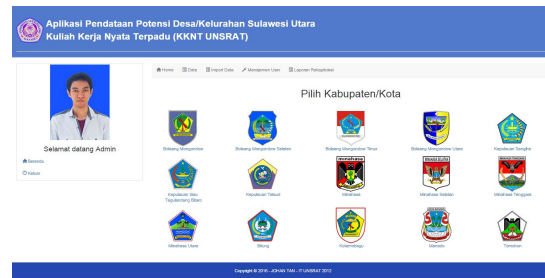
Aplikasi Pendataan Potensi Desa/Kelurahan Sulawesi Utara
Kuliah Kerja Nyata Terpadu (KKNT UNSRAT)

Selamat datang Admin

Beranda

Keluar

Home | Data | Import Data | Manajemen User | Laporan Rekapitulasi

Pilih Kabupaten/Kota

Bolaang Mongondow | Bolaang Mongondow Selatan | Bolaang Mongondow Timur | Bolaang Mongondow Utara | Kepulauan Sangihe

Kepulauan Siau Tagulandang Biaro | Kepulauan Talaud | Minahasa | Minahasa Selatan | Minahasa Tenggara

Minahasa Utara | Bitung | Kotamobagu | Manado | Tomohon

Copyright © 2016 - JOHAN TAN - IT UNSRAT 2012